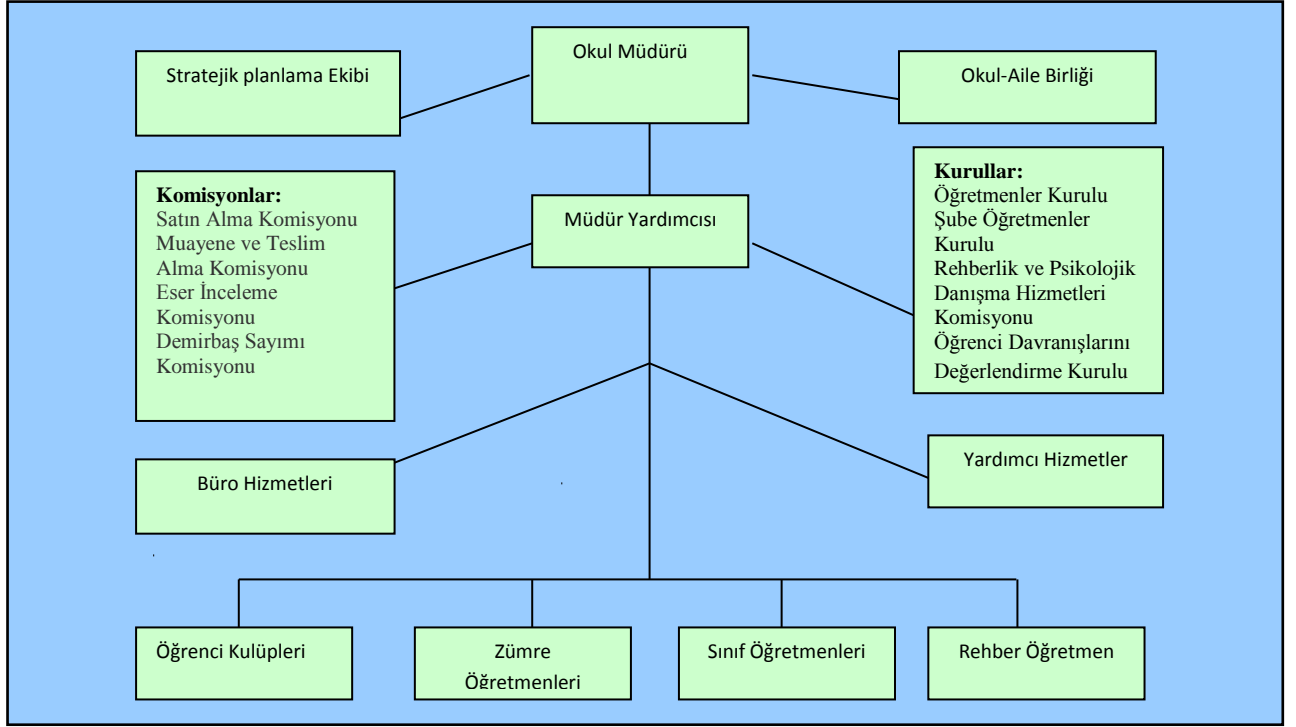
Okul Müdürü

Stratejik planlama Ekibi

Okul-Aile Birliği

Komisyonlar:
Satın Alma Komisyonu
Muayene ve Teslim Alma Komisyonu
Eser İnceleme Komisyonu
Demirbaş Sayımı Komisyonu

Müdür Yardımcısı

Kurullar:
Öğretmenler Kurulu
Şube Öğretmenler Kurulu
Rehberlik ve Psikolojik Danışma Hizmetleri Komisyonu
Öğrenci Davranışlarını Değerlendirme Kurulu

Büro Hizmetleri

Yardımcı Hizmetler

Öğrenci Kulüpleri

Zümre Öğretmenleri

Sınıf Öğretmenleri

Rehber Öğretmen